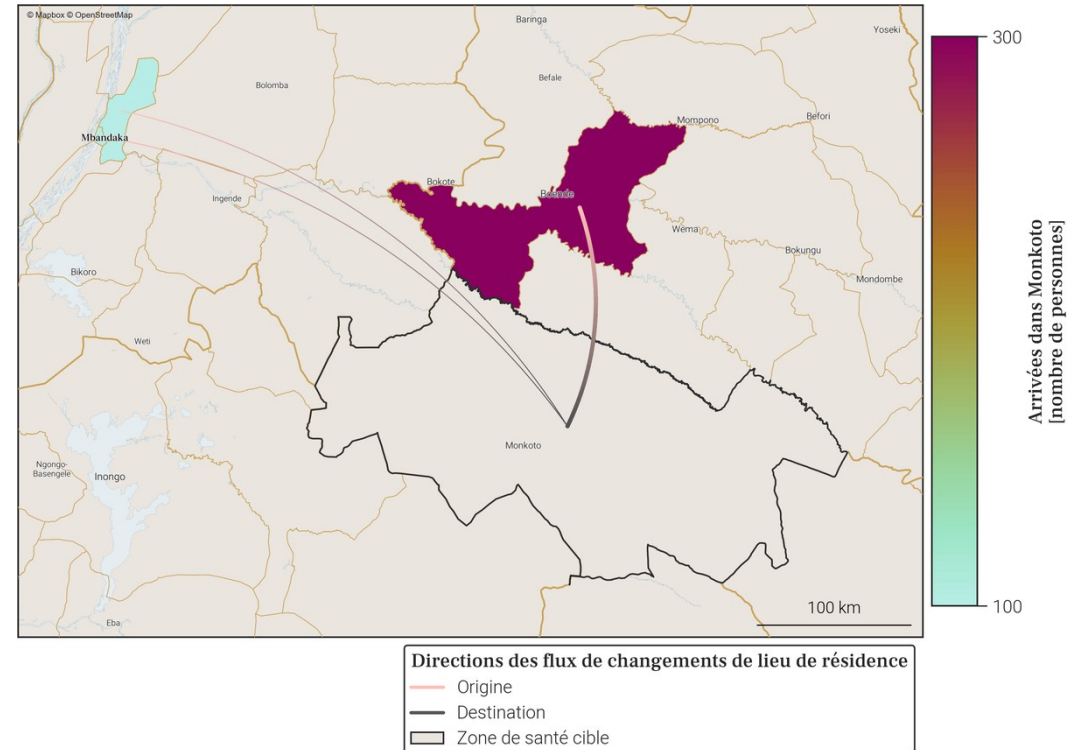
© Mapbox © OpenStreetMap

Baringa
Yoseki
Bolomba
Befale
Mbandaka
Mompono
Befori
Bokote
Boende
Ingende
Wema
Bokungu
Bikoro
Mondombe
Weti
Monkoto
Ngongo-Basengele
Inongo
Eba
100 km

300
Arrivées dans Monkoto [nombre de personnes]
100

Directions des flux de changements de lieu de résidence
Origine
Destination
Zone de santé cible